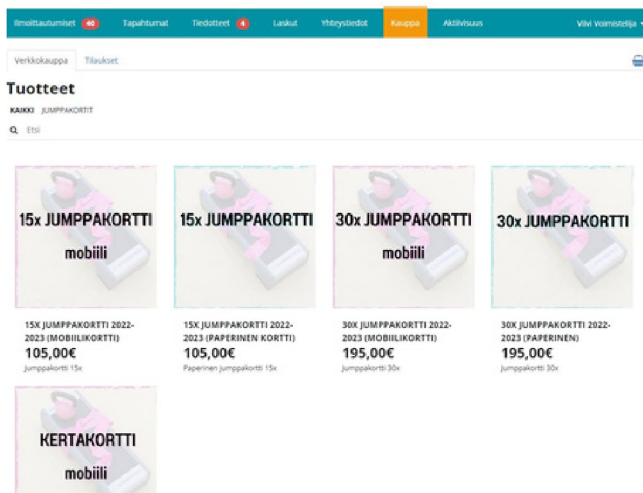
Ilmoittautumiset 40 Tapahtumat Tiedotteet 4 Laskut Yhteystiedot Kauppa Aktiivisuus Viivi Voimistelija

Verkkokauppa Tilaukset

Tuotteet

KAIKKI JUMPPAKORTIT

Etsi

15x JUMPPAKORTTI mobiili

15X JUMPPAKORTTI 2022-2023 (MOBIILIKORTTI)
105,00€
Jumppakortti 15x

15x JUMPPAKORTTI

15X JUMPPAKORTTI 2022-2023 (PAPERINEN KORTTI)
105,00€
Paperinen jumppakortti 15x

30x JUMPPAKORTTI mobiili

30X JUMPPAKORTTI 2022-2023 (MOBIILIKORTTI)
195,00€
Jumppakortti 30x

30x JUMPPAKORTTI

30X JUMPPAKORTTI 2022-2023 (PAPERINEN)
195,00€
Jumppakortti 30x

KERTAKORTTI mobiili